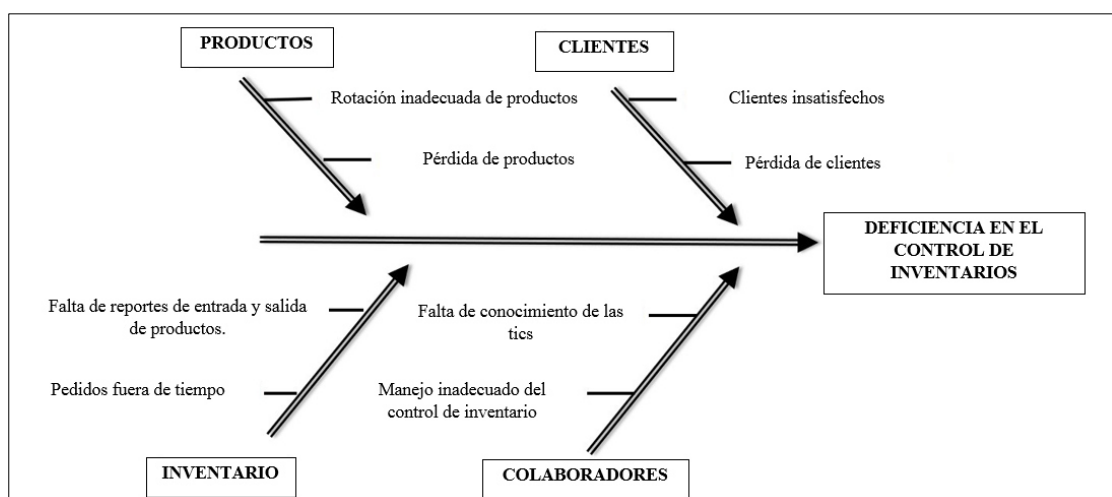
PRODUCTOS

Rotación inadecuada de productos

Pérdida de productos

CLIENTES

Clientes insatisfechos

Pérdida de clientes

DEFICIENCIA EN EL CONTROL DE INVENTARIOS

Falta de reportes de entrada y salida de productos.

Pedidos fuera de tiempo

INVENTARIO

Falta de conocimiento de las tics

Manejo inadecuado del control de inventario

COLABORADORES